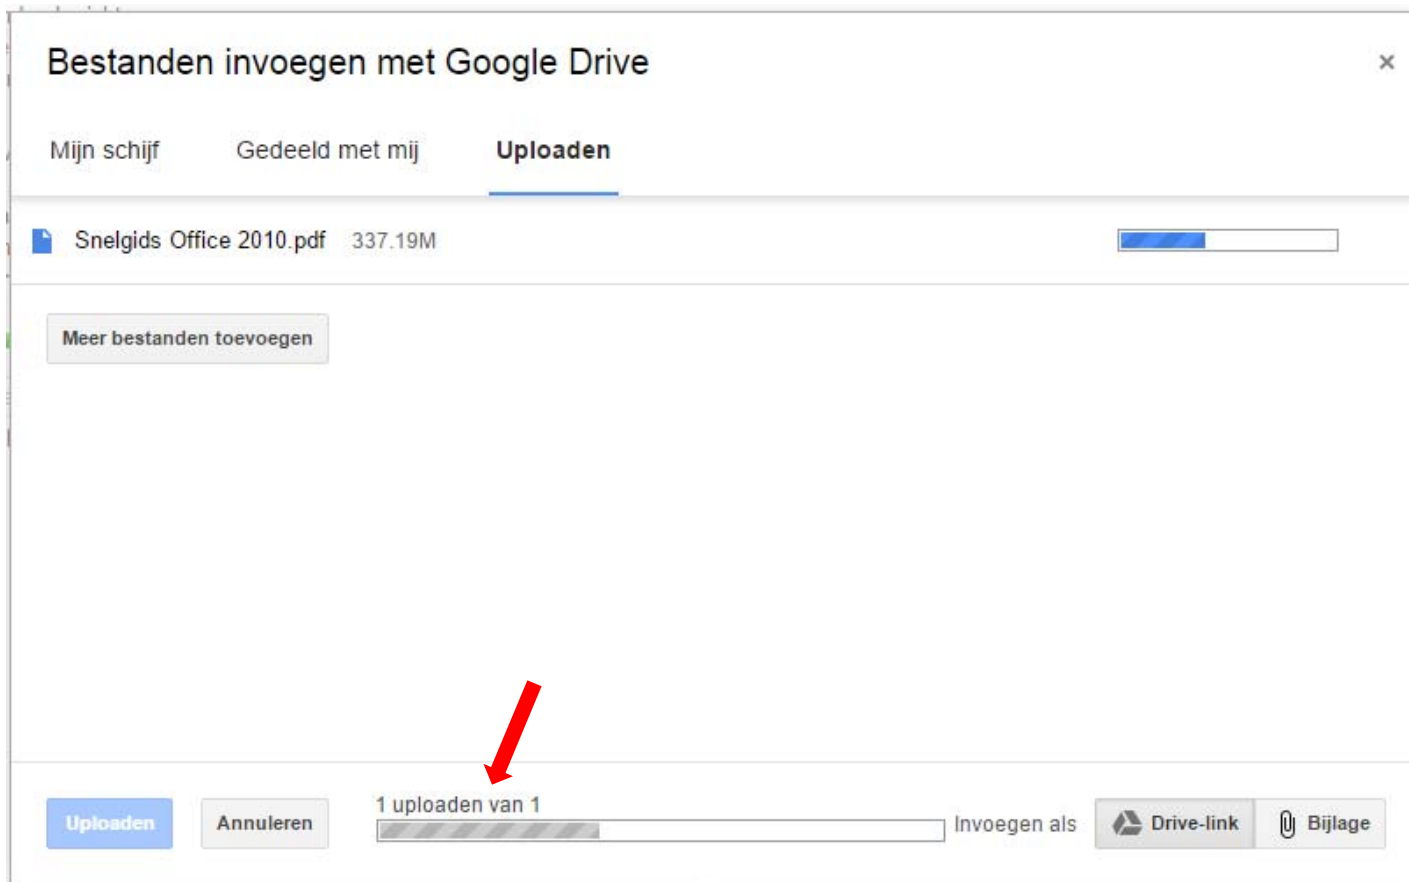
Bestanden invoegen met Google Drive

×

Mijn schijf

Gedeeld met mij

Uploaden

Snelgids Office 2010.pdf 337.19M

Meer bestanden toevoegen

Uploaden

Annuleren

1 uploaden van 1

Invoegen als

Drive-link

Bijlage